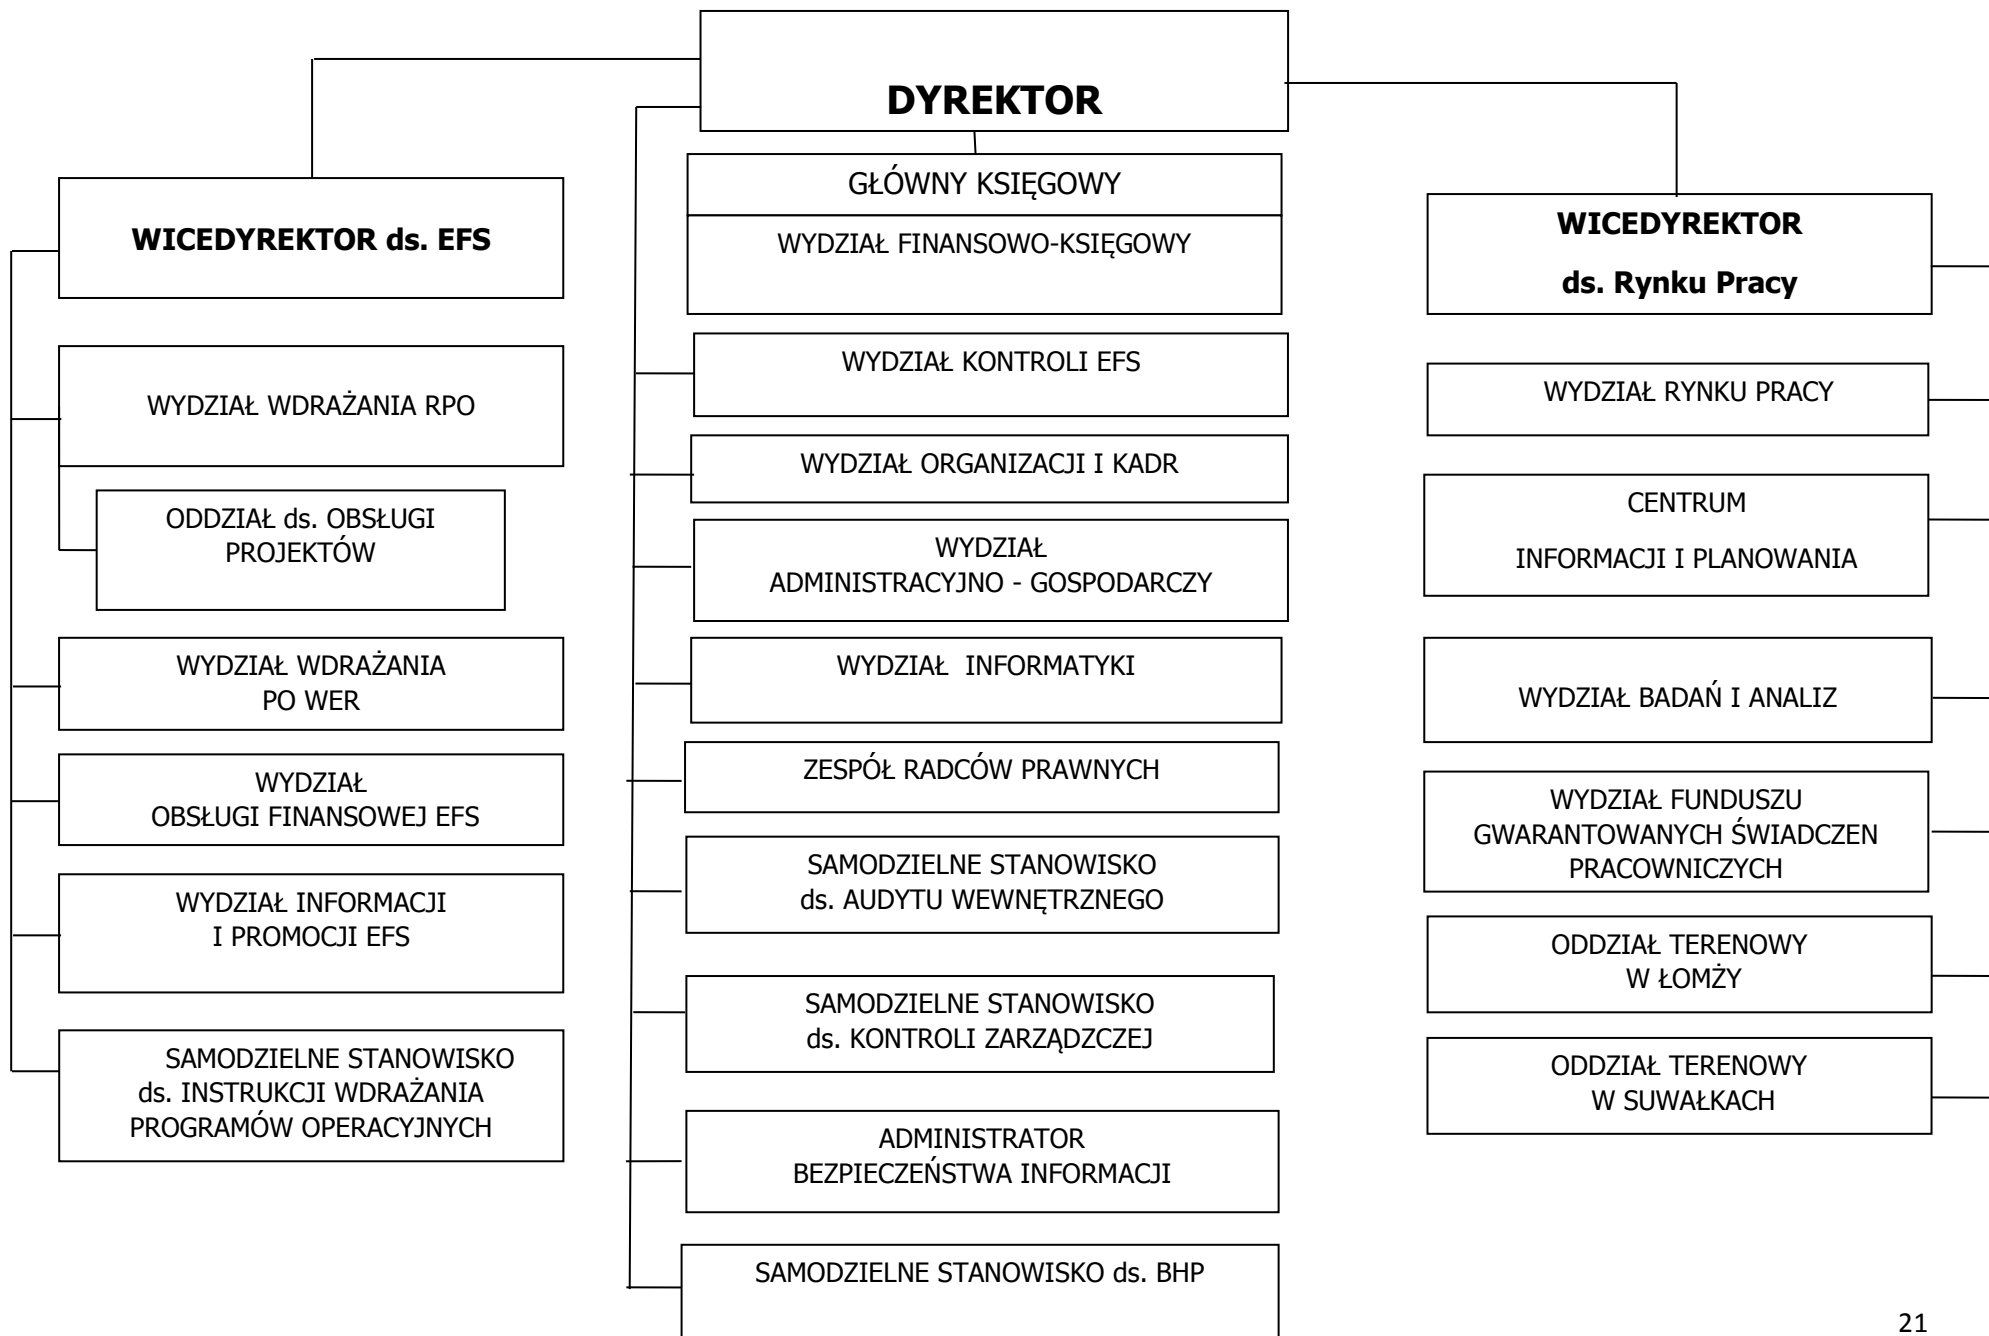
DYREKTOR

WICEDYREKTOR ds. EFS

WYDZIAŁ WDRAŻANIA RPO

ODDZIAŁ ds. OBSŁUGI PROJEKTÓW

WYDZIAŁ WDRAŻANIA PO WER

WYDZIAŁ OBSŁUGI FINANSOWEJ EFS

WYDZIAŁ INFORMACJI I PROMOCJI EFS

SAMODZIELNE STANOWISKO ds. INSTRUKCJI WDRAŻANIA PROGRAMÓW OPERACYJNYCH

GŁÓWNY KSIĘGOWY

WYDZIAŁ FINANSOWO-KSIĘGOWY

WYDZIAŁ KONTROLI EFS

WYDZIAŁ ORGANIZACJI I KADR

WYDZIAŁ ADMINISTRACYJNO - GOSPODARCZY

WYDZIAŁ INFORMATYKI

ZESPÓŁ RADCÓW PRAWNYCH

SAMODZIELNE STANOWISKO ds. AUDYTU WEWNĘTRZNEGO

SAMODZIELNE STANOWISKO ds. KONTROLI ZARZĄDCZEJ

ADMINISTRATOR BEZPIECZEŃSTWA INFORMACJI

SAMODZIELNE STANOWISKO ds. BHP

WICEDYREKTOR

ds. Rynku Pracy

WYDZIAŁ RYNKU PRACY

CENTRUM

INFORMACJI I PLANOWANIA

WYDZIAŁ BADAŃ I ANALIZ

WYDZIAŁ FUNDUSZU GWARANTOWANYCH ŚWIADCZEN PRACOWNICZYCH

ODDZIAŁ TERENOWY W ŁOMŻY

ODDZIAŁ TERENOWY W SUWAŁKACH

21